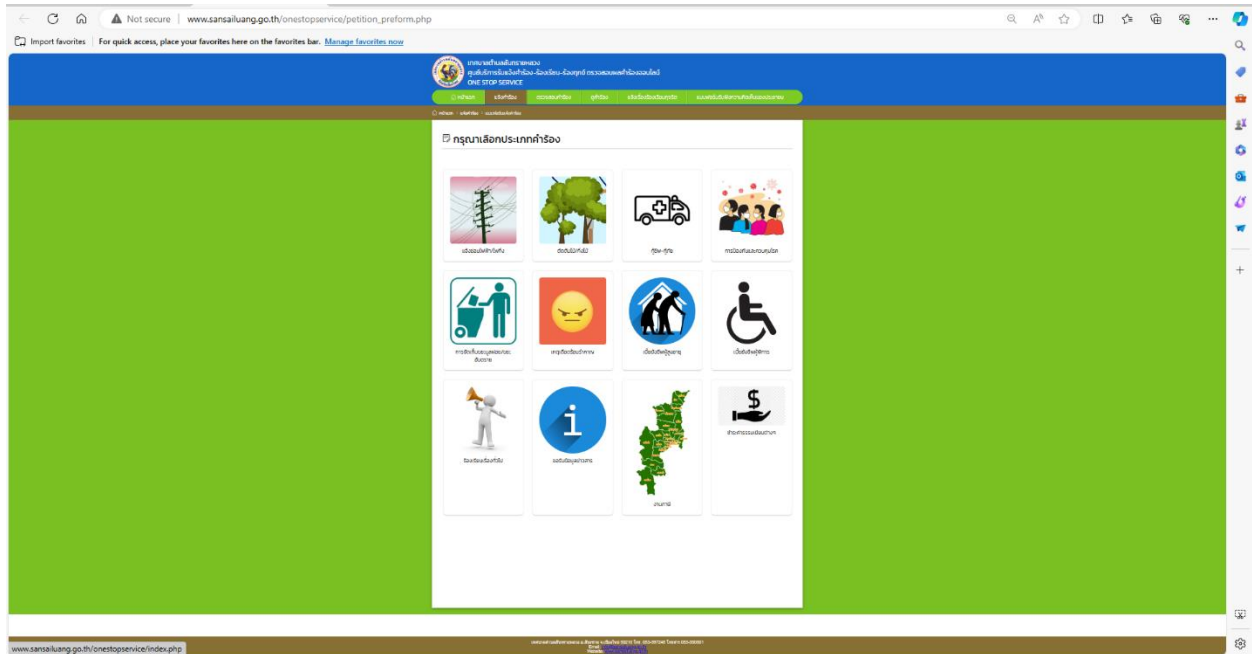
Not secure | www.sansailuang.go.th/onestopservice/petition_preform.php

Import favorites | For quick access, place your favorites here on the favorites bar. Manage favorites now

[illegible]
ONE STOP SERVICE

หน้าแรก | แจ้งคำร้อง | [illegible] | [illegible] | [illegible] | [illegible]

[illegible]

กรุณาเลือกประเภทคำร้อง

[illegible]

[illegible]

กู้ชีพ-กู้ภัย

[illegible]

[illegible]

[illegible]

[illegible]

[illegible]

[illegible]

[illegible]

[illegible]

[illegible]

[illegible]

www.sansailuang.go.th/onestopservice/index.php